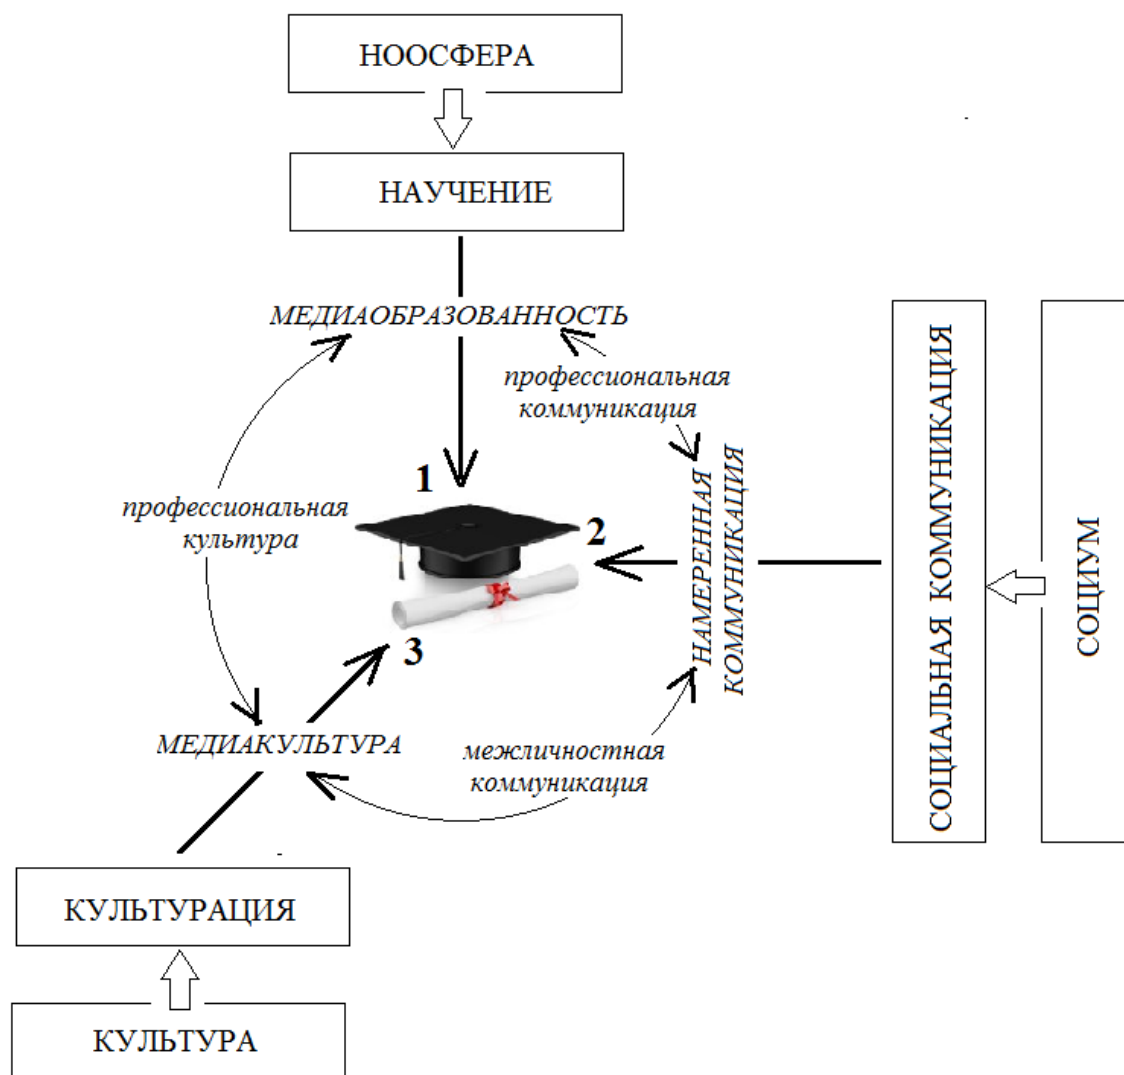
НООСФЕРА

НАУЧЕНИЕ

МЕДИАОБРАЗОВАННОСТЬ

профессиональная коммуникация

профессиональная культура

1

2

3

НАМЕРЕННАЯ КОММУНИКАЦИЯ

СОЦИАЛЬНАЯ КОММУНИКАЦИЯ

СОЦИУМ

МЕДИАКУЛЬТУРА

межличностная коммуникация

КУЛЬТУРАЦИЯ

КУЛЬТУРА